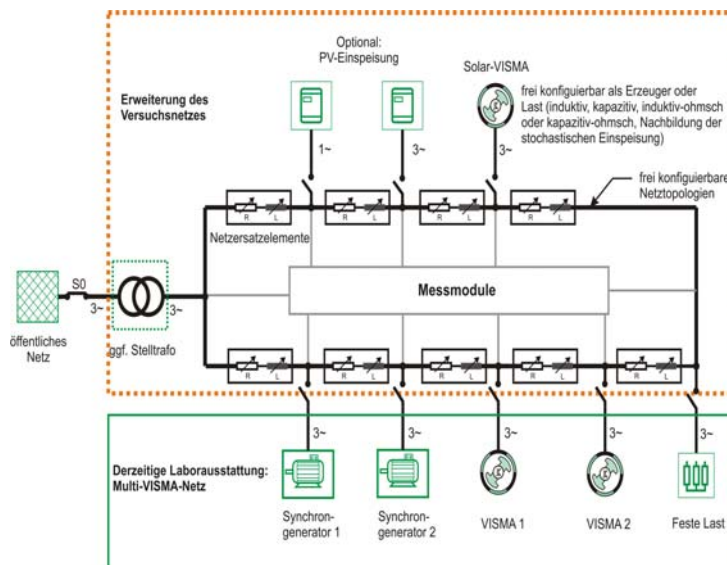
Erweiterung des Versuchsnetzes

Optional: PV-Einspeisung

Solar-VISMA

frei konfiguierbar als Erzeuger oder Last (induktiv, kapazitiv, induktiv-ohmsch oder kapazitiv-ohmsch, Nachbildung der stochastischen Einspeisung)

1~

3~

3~

frei konfiguierbare Netztopologien

R L

R L

R L

R L

Netzersatzelemente

S0

3~

3~

Messmodule

öffentliches Netz

ggf. Stelltrafo

R L

R L

R L

R L

R L

3~

3~

3~

3~

3~

Derzeitige Laborausstattung: Multi-VISMA-Netz

Synchrongenerator 1

Synchrongenerator 2

VISMA 1

VISMA 2

Feste Last